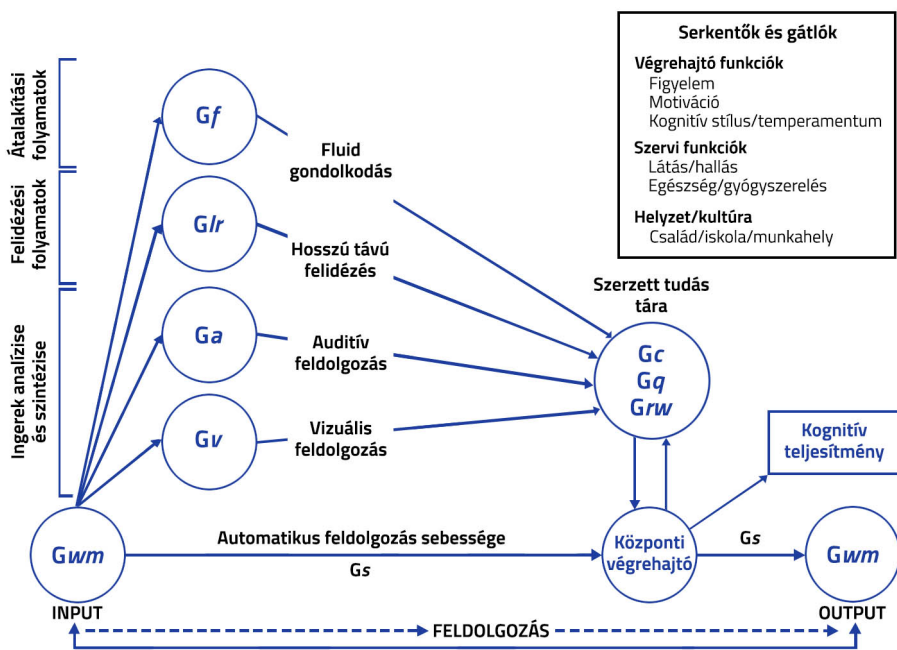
Serkentők és gátlók
Végrehajtó funkciók
Figyelem
Motiváció
Kognitív stílus/temperamentum
Szervi funkciók
Látás/hallás
Egészség/gyógyszerelés
Helyzet/kultúra
Család/iskola/munkahely

Átalakítási folyamatok
Felidézési folyamatok
Ingerek analízise és szintézise

G*f*
G*lr*
G*a*
G*v*

Fluid gondolkodás
Hosszú távú felidézés
Auditív feldolgozás
Vizuális feldolgozás

Szerzett tudás tára
G*c*
G*q*
G*rw*

Kognitív teljesítmény

G*wm*
INPUT
Automatikus feldolgozás sebessége
G*s*
Központi végrehajtó
G*s*
G*wm*
OUTPUT
FELDOLGOZÁS